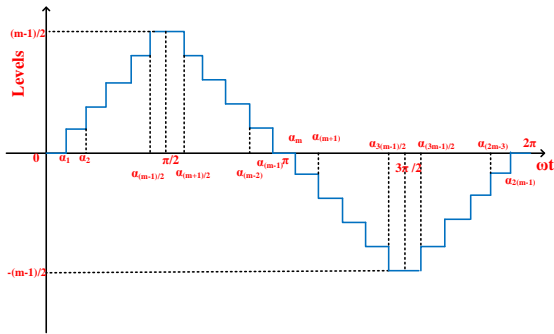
(m-1)/2

Levels

0

$\alpha_1$ $\alpha_2$

$\pi/2$

$\alpha_{(m-1)/2}$ $\alpha_{(m+1)/2}$

$\alpha_{(m-2)}$ $\alpha_{(m-1)}$ $\pi$

$\alpha_m$ $\alpha_{(m+1)}$

$\alpha_{3(m-1)/2}$ $\alpha_{(3m-1)/2}$

$3\pi/2$

$\alpha_{(2m-3)}$

$2\pi$

$\alpha_{2(m-1)}$

ωt

-(m-1)/2